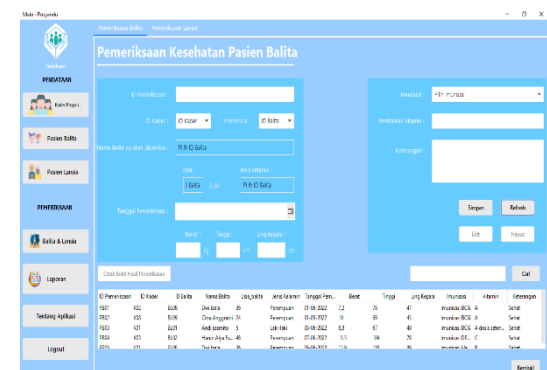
Main - Posyandu

Pemeriksaan Balita   Pemeriksaan Lansia

Pemeriksaan Kesehatan Pasien Balita

PENDATAAN

Kader Posyandu

Pasien Balita

Pasien Lansia

PEMERIKSAAN

Balita & Lansia

Laporan

Tentang Aplikasi

Logout

ID Pemeriksaan :

ID Kader :   ID Kader   Pemeriksa :   ID Balita

Nama Balita yg akan diperiksa :   Pilih ID Balita

Usia :   0 Balita   Bulan   Jenis Kelamin :   Pilih ID Balita

Tanggal Pemeriksaan :

Berat :   kg   Tinggi :   cm   Ling Kepala :   cm

Imunisasi :   Pilih Imunisasi

Pemberian Vitamin :

Keterangan :

Simpan   Refresh

Edit   Hapus

Cetak Bukti Hasil Pemeriksaan

Cari

| ID Pemeriksaan | ID Kader | ID Balita | Nama Balita | Usia balita | Jenis Kelamin | Tanggal Pem... | Berat | Tinggi | Ling Kepala | Imunisasi | Vitamin | Keterangan |
|---|---|---|---|---|---|---|---|---|---|---|---|---|
| PB01 | K02 | B008 | Dwi kaila | 36 | Perempuan | 01-08-2022 | 7,2 | 74 | 47 | Imunisasi BCG | A | Sehat |
| PB02 | K05 | B006 | Citra Anggraini | 34 | Perempuan | 03-08-2022 | 10 | 89 | 45 | Imunisasi BCG | A | Sehat |
| PB03 | K01 | B001 | Andi asmoro | 5 | Laki-laki | 05-08-2022 | 8,8 | 67 | 40 | Imunisasi BCG | A dosis exten... | Sehat |
| PB04 | K03 | B002 | Hasin Alya Fu... | 48 | Perempuan | 07-08-2022 | 11,5 | 104 | 76 | Imunisasi IDP... | C | Sehat |
| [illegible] | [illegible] | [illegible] | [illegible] | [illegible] | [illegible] | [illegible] | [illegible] | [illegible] | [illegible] | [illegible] | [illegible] | Sehat |

Kembali